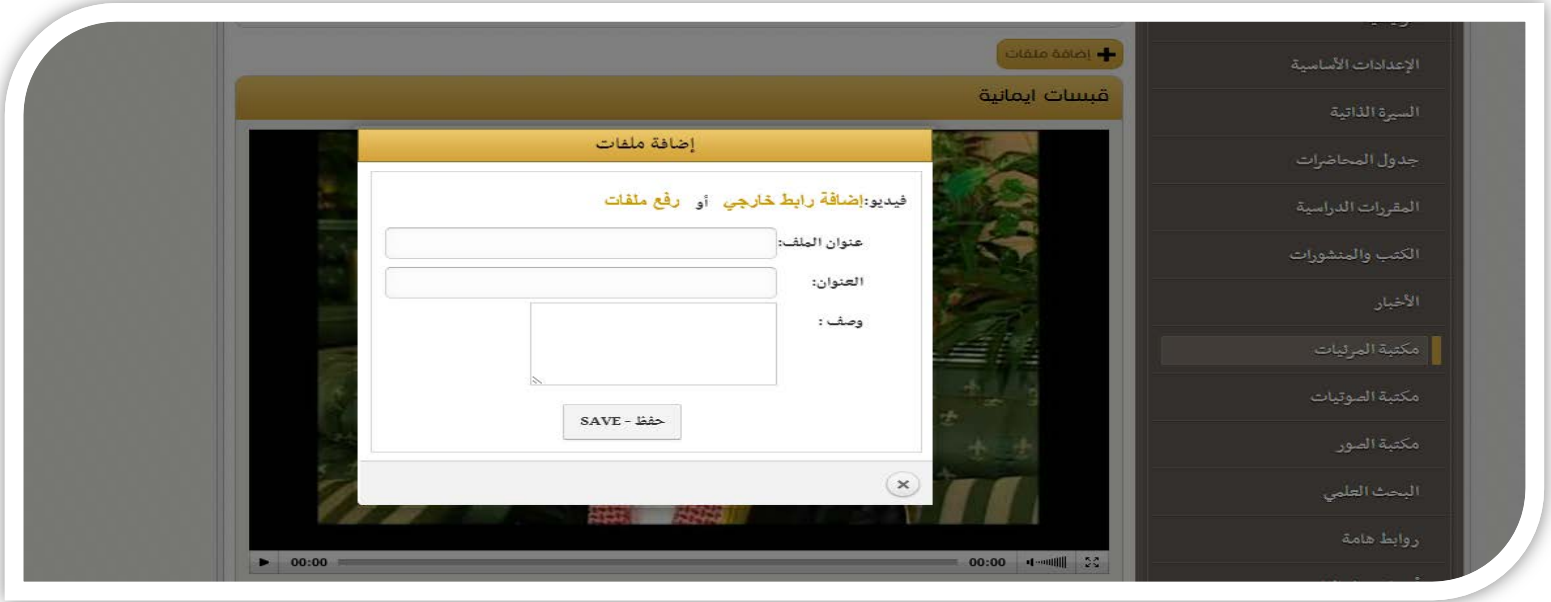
إضافة ملفات

قبسات ايمانية

إضافة ملفات

فيديو:إضافة رابط خارجي أو رفع ملفات

عنوان الملف:

العنوان:

وصف :

SAVE - حفظ

×

00:00 00:00

الإعدادات الأساسية

السيرة الذاتية

جدول المحاضرات

المقررات الدراسية

الكتب والمنشورات

الأخبار

مكتبة المرئيات

مكتبة الصوتيات

مكتبة الصور

البحث العلمي

روابط هامة